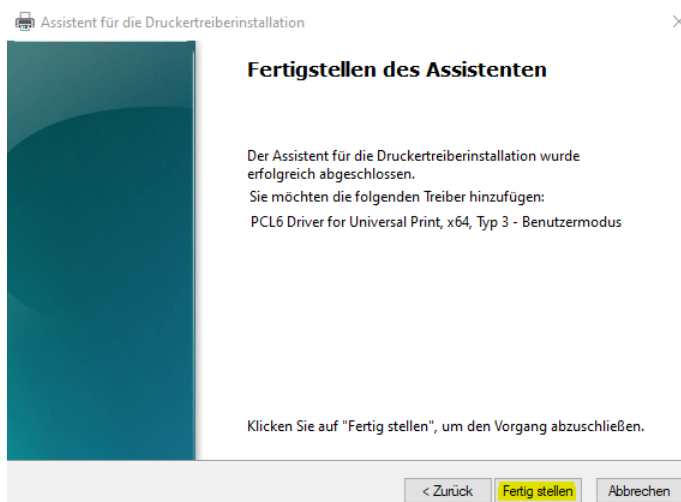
Assistent für die Druckertreiberinstallation

Fertigstellen des Assistenten

Der Assistent für die Druckertreiberinstallation wurde erfolgreich abgeschlossen.
Sie möchten die folgenden Treiber hinzufügen:
PCL6 Driver for Universal Print, x64, Typ 3 - Benutzermodus

Klicken Sie auf "Fertig stellen", um den Vorgang abzuschließen.

< Zurück
Fertig stellen
Abbrechen